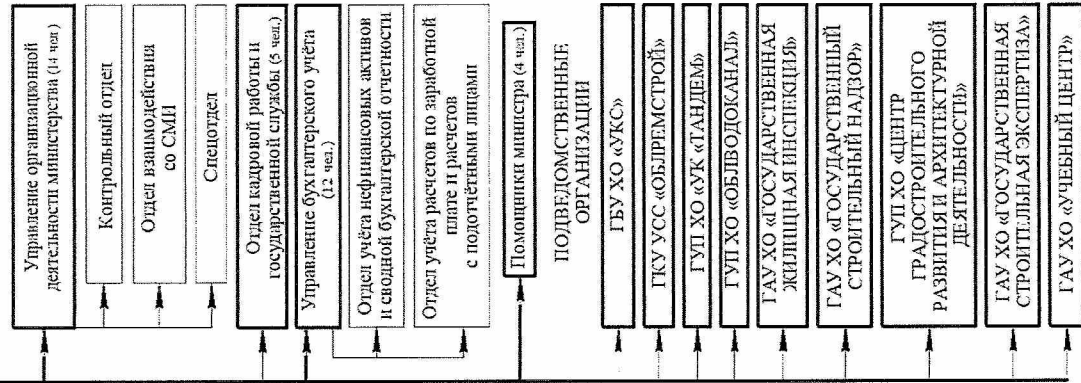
Управление организационной деятельности министерства (14 чел.)

Контрольный отдел

Отдел взаимодействия со СМИ

Спецотдел

Отдел кадровой работы и государственной службы (5 чел.)

Управление бухгалтерского учёта (12 чел.)

Отдел учёта нефинансовых активов и сводной бухгалтерской отчетности

Отдел учёта расчетов по заработной плате и расчетов с подотчётными лицами

Помощники министра (4 чел.)

ПОДВЕДОМСТВЕННЫЕ ОРГАНИЗАЦИИ

ГБУ ХО «УКС»

ГКУ УСС «ОБЛРЕМСТРОЙ»

ГУП ХО «УК «ТАНДЕМ»

ГУП ХО «ОБЛВОДОКАНАЛ»

ГАУ ХО «ГОСУДАРСТВЕННАЯ ЖИЛИЩНАЯ ИНСПЕКЦИЯ»

ГАУ ХО «ГОСУДАРСТВЕННЫЙ СТРОИТЕЛЬНЫЙ НАДЗОР»

ГУП ХО «ЦЕНТР ГРАДОСТРОИТЕЛЬНОГО РАЗВИТИЯ И АРХИТЕКТУРНОЙ ДЕЯТЕЛЬНОСТИ»

ГАУ ХО «ГОСУДАРСТВЕННАЯ СТРОИТЕЛЬНАЯ ЭКСПЕРТИЗА»

ГАУ ХО «УЧЕБНЫЙ ЦЕНТР»